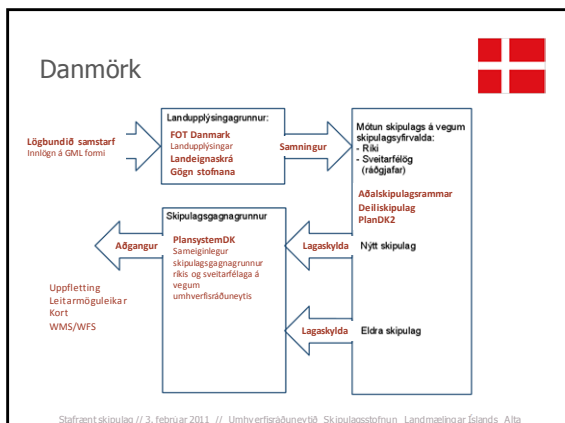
Danmörk

Lögbundið samstarf
Innlögn á GML formi

Landupplýsingagrunnur:
FOT Danmark
Landupplýsingar
Landeignaskrá
Gögn stofnana

Samningur

Mótun skipulags á vegum skipulagsyfirvalda:
- Ríki
- Sveitarfélög (ráðgjafar)

Aðalskipulagsrammar
Deiliskipulag
PlanDK2

Skipulagsgagnagrunnur
PlansystemDK
Sameiginlegur skipulagsgagnagrunnur ríkis og sveitarfélaga á vegum umhverfisráðuneytis

Aðgangur

Lagaskylda
Nýtt skipulag

Lagaskylda
Eldra skipulag

Uppfletting
Leitarmöguleikar
Kort
WMS/WFS

Stafrænt skipulag // 3. febrúar 2011 // Umhverfisráðuneytið Skipulagsstofnun Landmælingar Íslands Alta